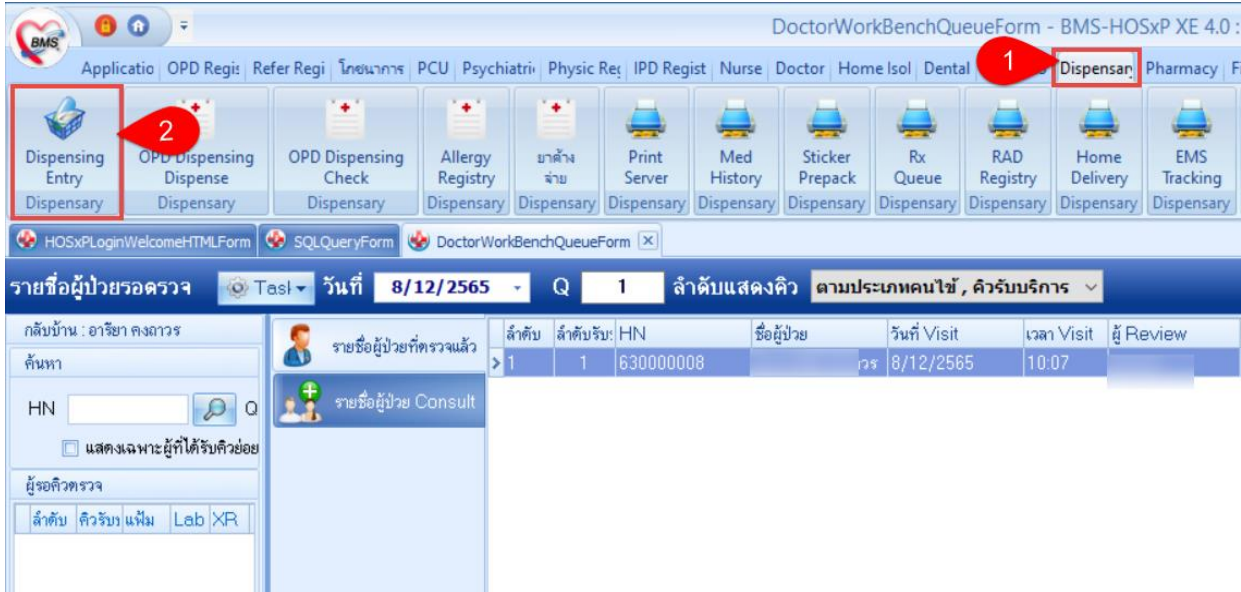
BMS

DoctorWorkBenchQueueForm - BMS-HOSxP XE 4.0 :

Applicatio | OPD Regis | Refer Regi | โภชนาการ | PCU | Psychiatri | Physic Reg | IPD Regist | Nurse | Doctor | Home Isol | Dental | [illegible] | Dispensar | Pharmacy | F

1

2

Dispensing Entry
Dispensary

OPD Dispensing Dispense
Dispensary

OPD Dispensing Check
Dispensary

Allergy Registry
Dispensary

ยาค้างจ่าย
Dispensary

Print Server
Dispensary

Med History
Dispensary

Sticker Prepack
Dispensary

Rx Queue
Dispensary

RAD Registry
Dispensary

Home Delivery
Dispensary

EMS Tracking
Dispensary

HOSxPLoginWelcomeHTMLForm | SQLQueryForm | DoctorWorkBenchQueueForm

รายชื่อผู้ป่วยรอตรวจ Task วันที่ 8/12/2565 Q 1 ลำดับแสดงคิว ตามประเภทคนไข้ , คิวรับบริการ

กลับบ้าน : อาริยา คงถาวร

ค้นหา

HN Q

แสดงเฉพาะผู้ที่ได้รับคิวย่อย

ผู้รอคิวตรวจ

| ลำดับ | คิวรับบ | แฟ้ม | Lab | XR |
|---|---|---|---|---|

รายชื่อผู้ป่วยที่ตรวจแล้ว

รายชื่อผู้ป่วย Consult

| ลำดับ | ลำดับรับ | HN | ชื่อผู้ป่วย | วันที่ Visit | เวลา Visit | ผู้ Review |
|---|---|---|---|---|---|---|
| 1 | 1 | 630000008 | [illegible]วร | 8/12/2565 | 10:07 | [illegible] |